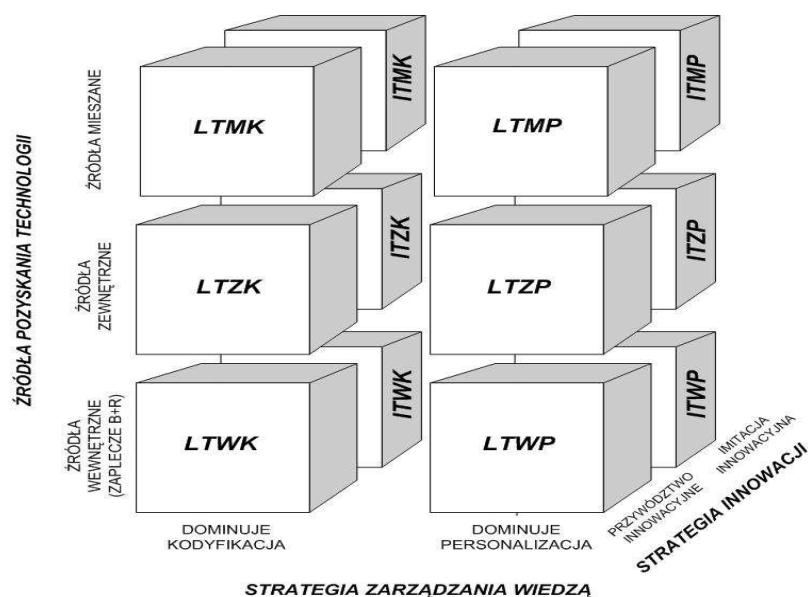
ŹRÓDŁA POZYSKANIA TECHNOLOGII

ŹRÓDŁA MIESZANE

ŹRÓDŁA ZEWNĘTRZNE

ŹRÓDŁA WEWNĘTRZNE (ZAPLECZE B+R)

ITMK

LTMK

ITMP

LTMP

ITZK

LTZK

ITZP

LTZP

ITWK

LTWK

ITWP

LTWP

DOMINUJE KODYFIKACJA

DOMINUJE PERSONALIZACJA

PRZYWÓDZTWO INNOWACYJNE

IMITACJA INNOWACYJNA

STRATEGIA INNOWACJI

STRATEGIA ZARZĄDZANIA WIEDZĄ